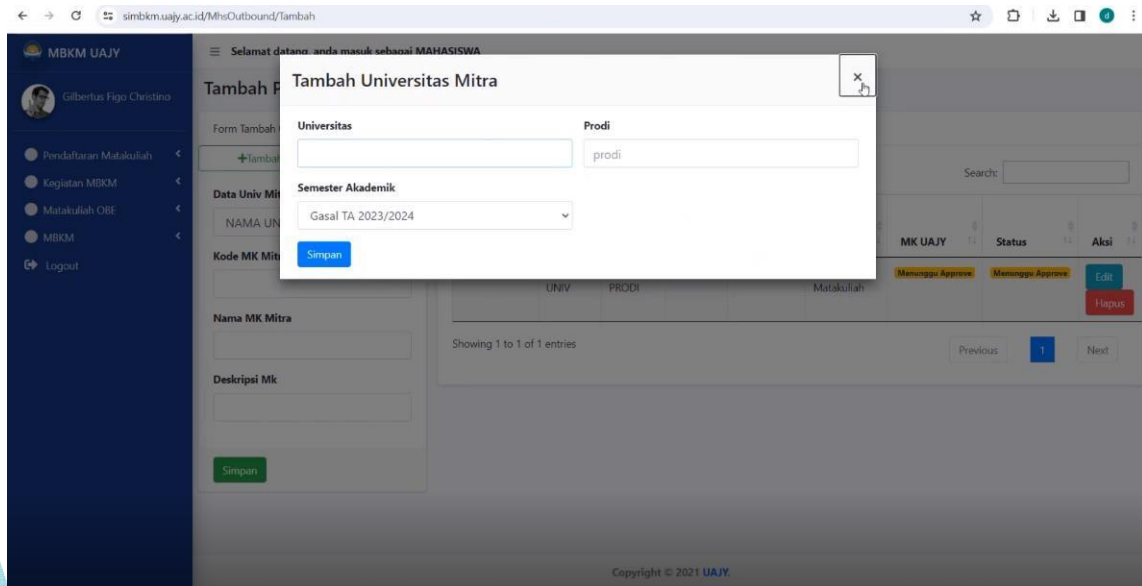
simbkm.uajy.ac.id/MhsOutbound/Tambah

MBKM UAJY

Gilbertus Figo Christino

Pendaftaran Matakuliah

Kegiatan MBKM

Matakuliah OBE

MBKM

Logout

Selamat datang, anda masuk sebagai MAHASISWA

Tambah P

Form Tambah

+Tambah

Data Univ Mit

NAMA UN

Kode MK Mit

Nama MK Mitra

Deskripsi Mk

Simpan

Tambah Universitas Mitra

×

Universitas

Prodi

prodi

Semester Akademik

Gasal TA 2023/2024

Simpan

Search:

| | | | | MK UAJY | Status | Aksi |
|---|---|---|---|---|---|---|
| UNIV | PRODI | | Matakuliah | Menunggu Approve | Menunggu Approve | Edit Hapus |

Showing 1 to 1 of 1 entries

Previous 1 Next

Copyright © 2021 UAJY.